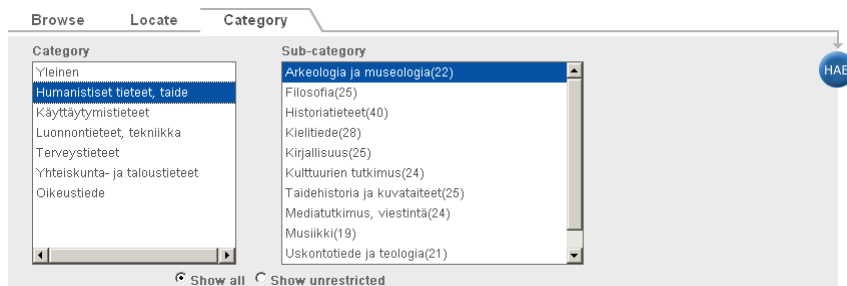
Browse Locate Category

Category
Yleinen
Humanistiset tieteet, taide
Käyttäytymistieteet
Luonnontieteet, tekniikka
Terveystieteet
Yhteiskunta- ja taloustieteet
Oikeustiede

Sub-category
Arkeologia ja museologia(22)
Filosofia(25)
Historiatieteet(40)
Kielitiede(28)
Kirjallisuus(25)
Kulttuurien tutkimus(24)
Taidehistoria ja kuvataiteet(25)
Mediatutkimus, viestintä(24)
Musiikki(19)
Uskontotiede ja teologia(21)

HAB

Show all Show unrestricted